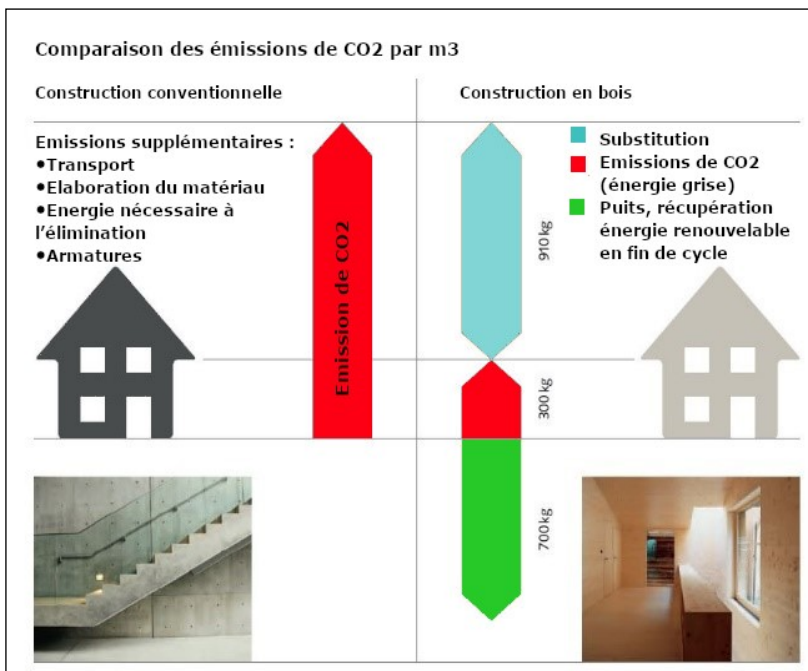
Comparaison des émissions de CO2 par m3

Construction conventionnelle

Emissions supplémentaires :
•Transport
•Elaboration du matériau
•Energie nécessaire à l'élimination
•Armatures

Emission de CO2

Construction en bois

Substitution
Emissions de CO2 (énergie grise)
Puits, récupération énergie renouvelable en fin de cycle

910 kg

300 kg

700 kg